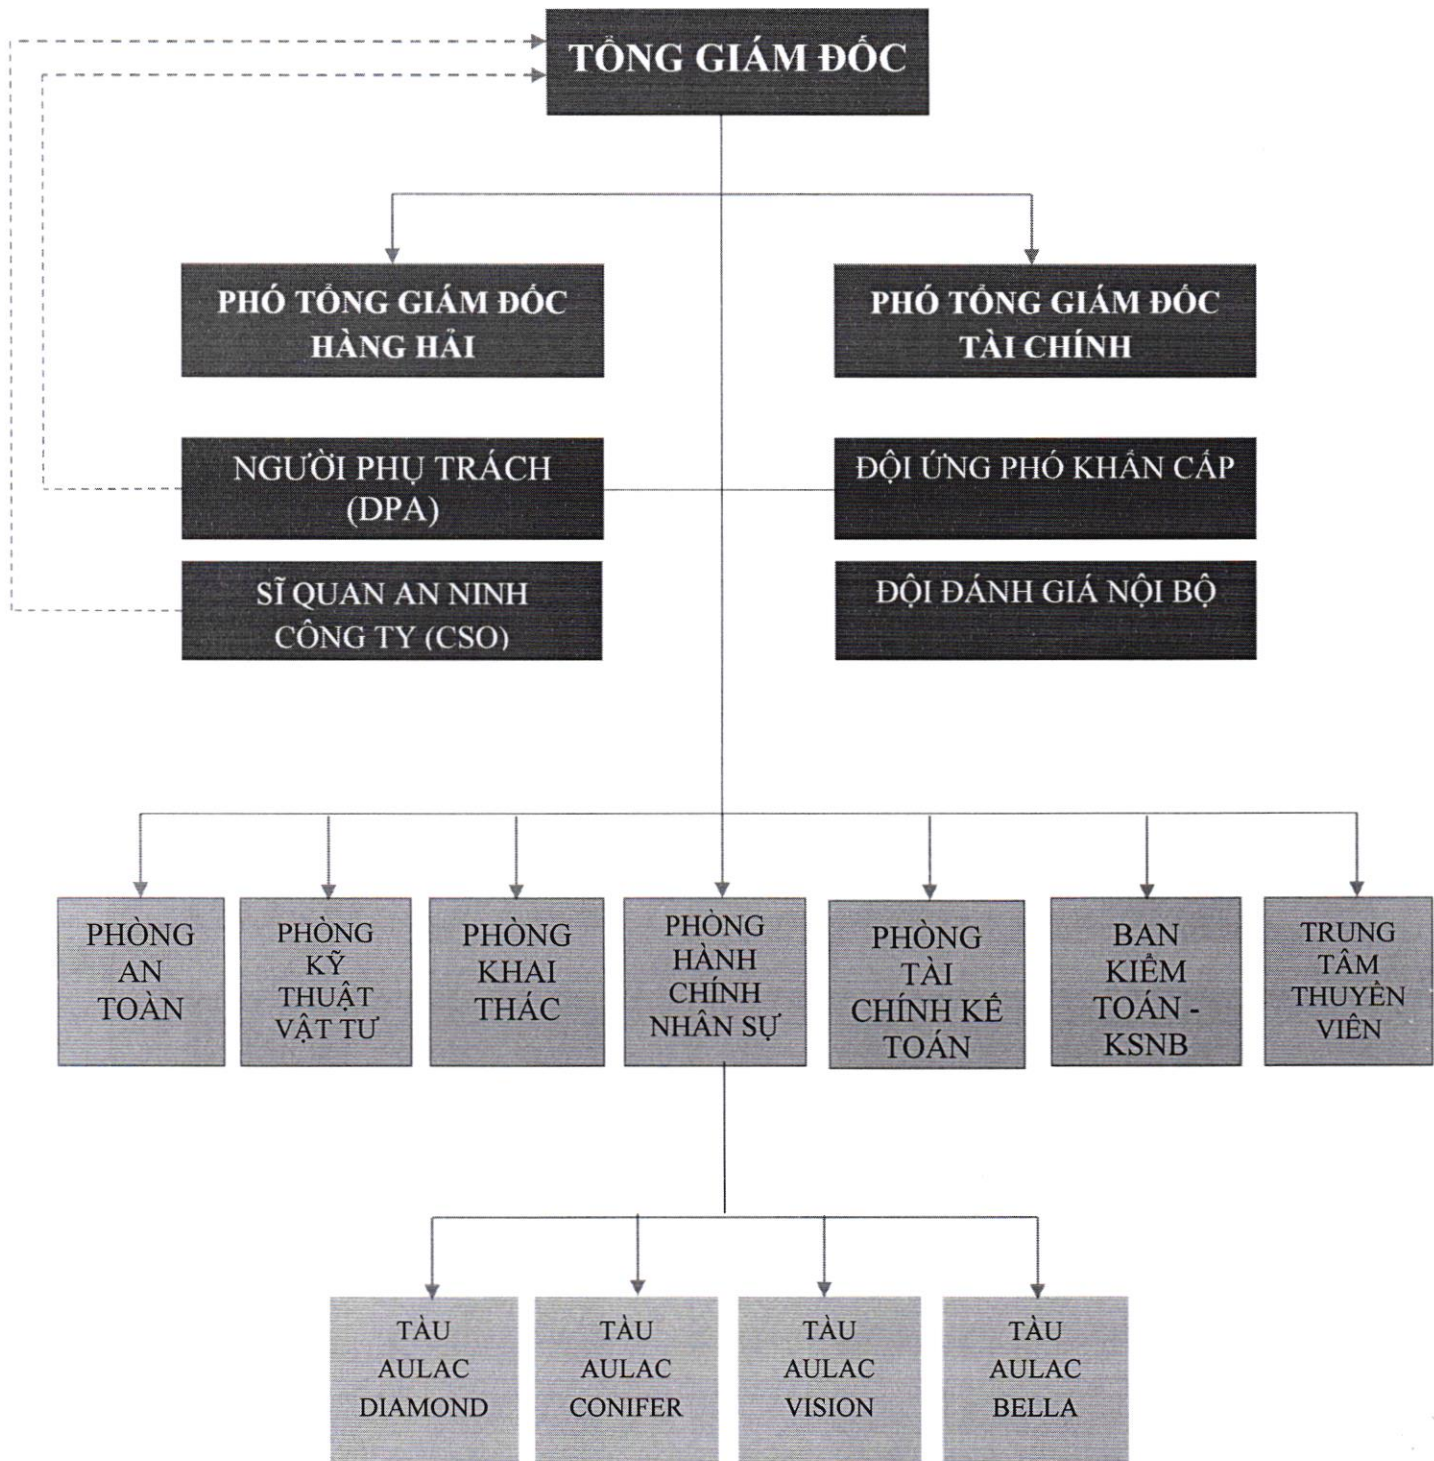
TỔNG GIÁM ĐỐC

PHÓ TỔNG GIÁM ĐỐC HÀNG HẢI

PHÓ TỔNG GIÁM ĐỐC TÀI CHÍNH

NGƯỜI PHỤ TRÁCH (DPA)

SĨ QUAN AN NINH CÔNG TY (CSO)

ĐỘI ỨNG PHÓ KHẨN CẤP

ĐỘI ĐÁNH GIÁ NỘI BỘ

PHÒNG AN TOÀN

PHÒNG KỸ THUẬT VẬT TƯ

PHÒNG KHAI THÁC

PHÒNG HÀNH CHÍNH NHÂN SỰ

PHÒNG TÀI CHÍNH KẾ TOÁN

BAN KIỂM TOÁN - KSNB

TRUNG TÂM THUYỀN VIÊN

TÀU AULAC DIAMOND

TÀU AULAC CONIFER

TÀU AULAC VISION

TÀU AULAC BELLA